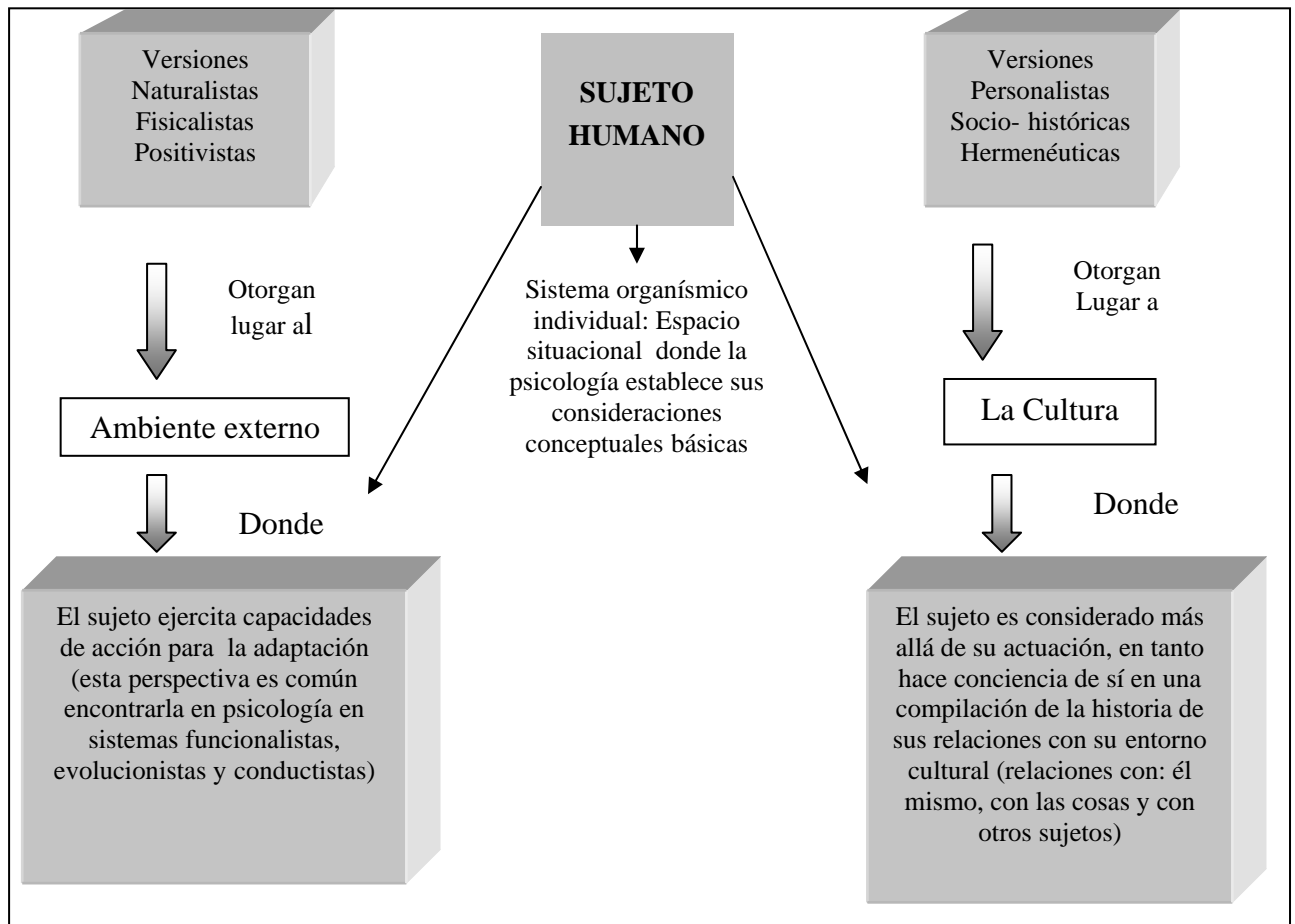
Versiones
Naturalistas
Fisicalistas
Positivistas

SUJETO HUMANO

Versiones
Personalistas
Socio- históricas
Hermenéuticas

Otorgan lugar al

Sistema organísmico individual: Espacio situacional donde la psicología establece sus consideraciones conceptuales básicas

Otorgan Lugar a

Ambiente externo

La Cultura

Donde

Donde

El sujeto ejercita capacidades de acción para la adaptación (esta perspectiva es común encontrarla en psicología en sistemas funcionalistas, evolucionistas y conductistas)

El sujeto es considerado más allá de su actuación, en tanto hace conciencia de sí en una compilación de la historia de sus relaciones con su entorno cultural (relaciones con: él mismo, con las cosas y con otros sujetos)